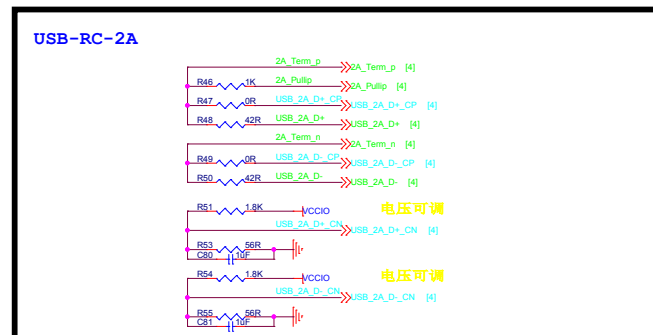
USB-RC-2A

2A_Term_p
2A_Term_p [4]
R46 1K
2A_Pullip
2A_Pullip [4]
R47 0R
USB_2A_D+_CP
USB_2A_D+_CP [4]
R48 42R
USB_2A_D+
USB_2A_D+ [4]
2A_Term_n
2A_Term_n [4]
R49 0R
USB_2A_D-_CP
USB_2A_D-_CP [4]
R50 42R
USB_2A_D-
USB_2A_D- [4]

R51 1.8K
VCCIO
电压可调
USB_2A_D+_CN
USB_2A_D+_CN [4]
R53 56R
C80 1uF

R54 1.8K
VCCIO
电压可调
USB_2A_D-_CN
USB_2A_D-_CN [4]
R55 56R
C81 1uF